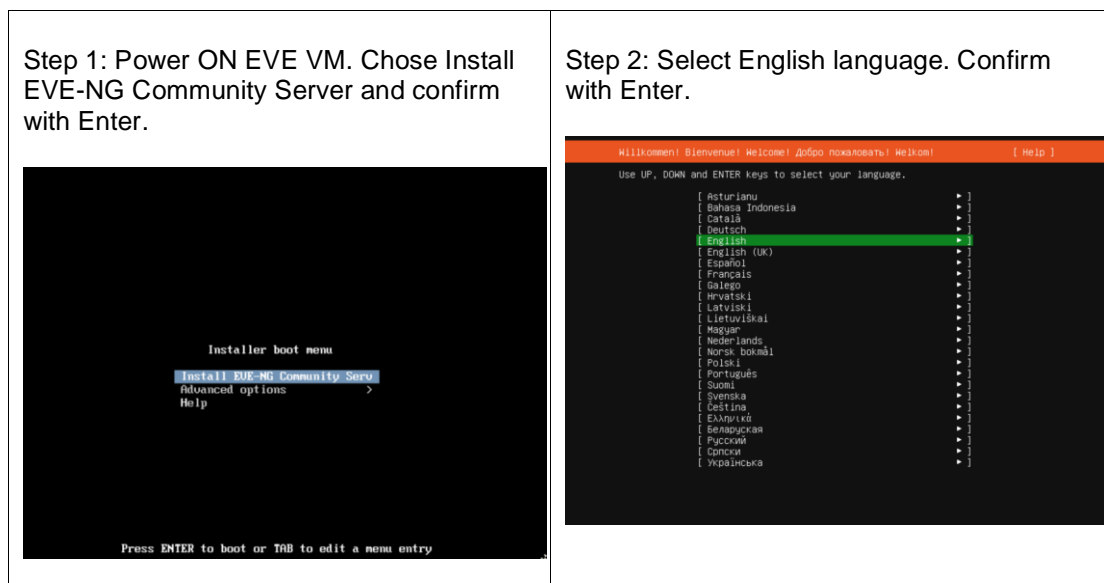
| Step 1: Power ON EVE VM. Chose Install EVE-NG Community Server and confirm with Enter. | Step 2: Select English language. Confirm with Enter. |
|---|---|
| Installer boot menu<br>Install EVE-NG Community Serv<br>Advanced options >"<br>Help<br>Press ENTER to boot or TAB to edit a menu entry | Willkommen! Bienvenue! Welcome! Добро пожаловать! Welkom! [ Help ]<br>Use UP, DOWN and ENTER keys to select your language.<br>[ Asturianu ▸ ]<br>[ Bahasa Indonesia ▸ ]<br>[ Català ▸ ]<br>[ Deutsch ▸ ]<br>[ English ▸ ]<br>[ English (UK) ▸ ]<br>[ Español ▸ ]<br>[ Français ▸ ]<br>[ Galego ▸ ]<br>[ Hrvatski ▸ ]<br>[ Latviski ▸ ]<br>[ Lietuviškai ▸ ]<br>[ Magyar ▸ ]<br>[ Nederlands ▸ ]<br>[ Norsk bokmål ▸ ]<br>[ Polski ▸ ]<br>[ Português ▸ ]<br>[ Suomi ▸ ]<br>[ Svenska ▸ ]<br>[ Čeština ▸ ]<br>[ Ελληνικά ▸ ]<br>[ Беларуская ▸ ]<br>[ Русский ▸ ]<br>[ Српски ▸ ]<br>[ Українська ▸ ] |